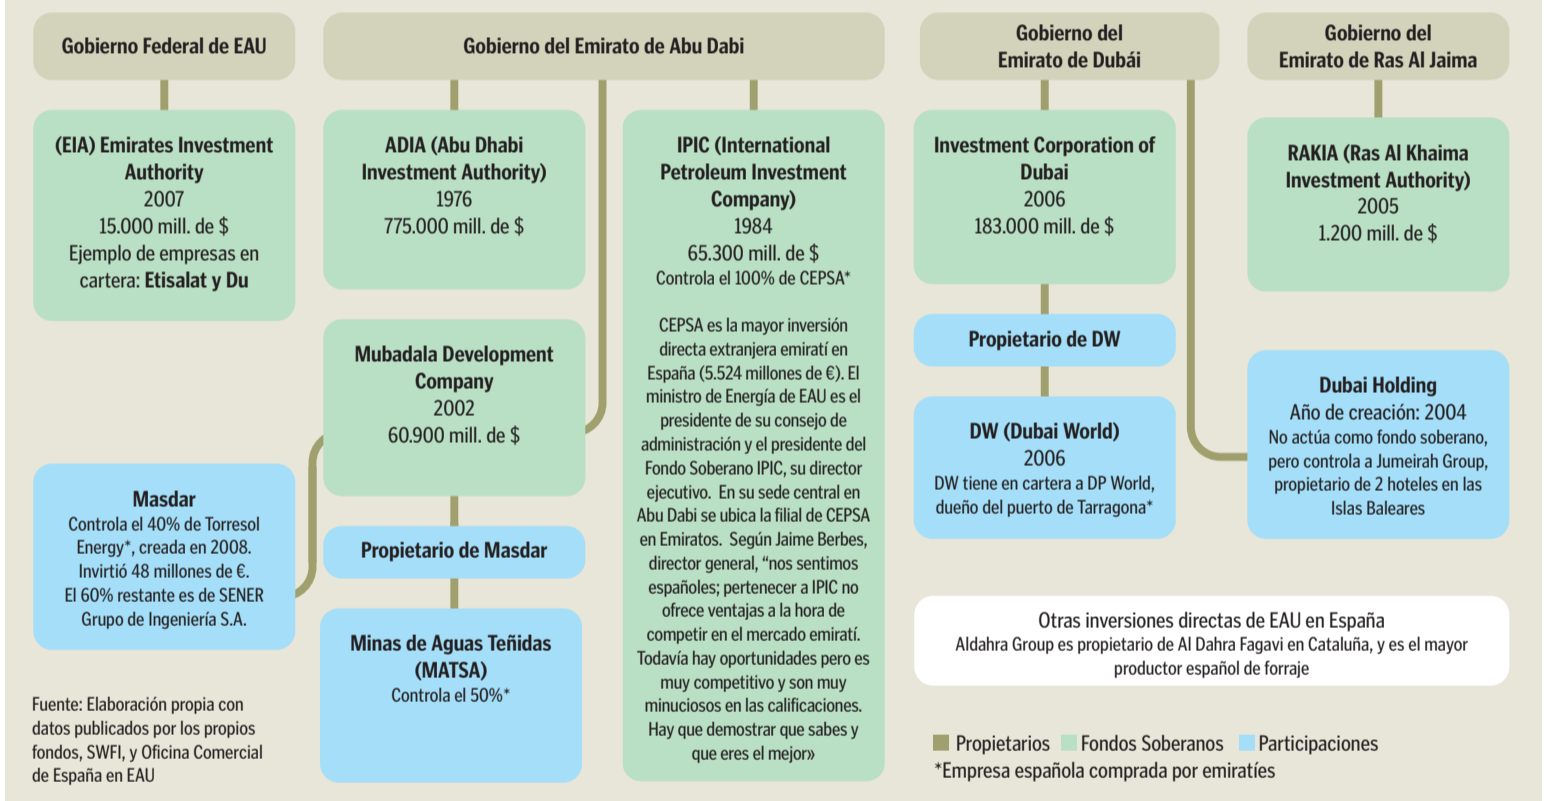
Gobierno Federal de EAU

Gobierno del Emirato de Abu Dabi

Gobierno del Emirato de Dubái

Gobierno del Emirato de Ras Al Jaima

(EIA) Emirates Investment Authority
2007
15.000 mill. de $
Ejemplo de empresas en cartera: Etisalat y Du

ADIA (Abu Dhabi Investment Authority)
1976
775.000 mill. de $

IPIC (International Petroleum Investment Company)
1984
65.300 mill. de $
Controla el 100% de CEPSA*

CEPSA es la mayor inversión directa extranjera emiratí en España (5.524 millones de €). El ministro de Energía de EAU es el presidente de su consejo de administración y el presidente del Fondo Soberano IPIC, su director ejecutivo. En su sede central en Abu Dabi se ubica la filial de CEPSA en Emiratos. Según Jaime Berbes, director general, "nos sentimos españoles; pertenecer a IPIC no ofrece ventajas a la hora de competir en el mercado emiratí. Todavía hay oportunidades pero es muy competitivo y son muy minuciosos en las calificaciones. Hay que demostrar que sabes y que eres el mejor»

Investment Corporation of Dubai
2006
183.000 mill. de $

RAKIA (Ras Al Khaima Investment Authority)
2005
1.200 mill. de $

Mubadala Development Company
2002
60.900 mill. de $

Propietario de DW

Dubai Holding
Año de creación: 2004
No actúa como fondo soberano, pero controla a Jumeirah Group, propietario de 2 hoteles en las Islas Baleares

Masdar
Controla el 40% de Torresol Energy*, creada en 2008. Invirtió 48 millones de €. El 60% restante es de SENER Grupo de Ingeniería S.A.

DW (Dubai World)
2006
DW tiene en cartera a DP World, dueño del puerto de Tarragona*

Propietario de Masdar

Minas de Aguas Teñidas (MATSA)
Controla el 50%*

Otras inversiones directas de EAU en España
Aldahra Group es propietario de Al Dahra Fagavi en Cataluña, y es el mayor productor español de forraje

Fuente: Elaboración propia con datos publicados por los propios fondos, SWFI, y Oficina Comercial de España en EAU

Propietarios Fondos Soberanos Participaciones
*Empresa española comprada por emiratíes